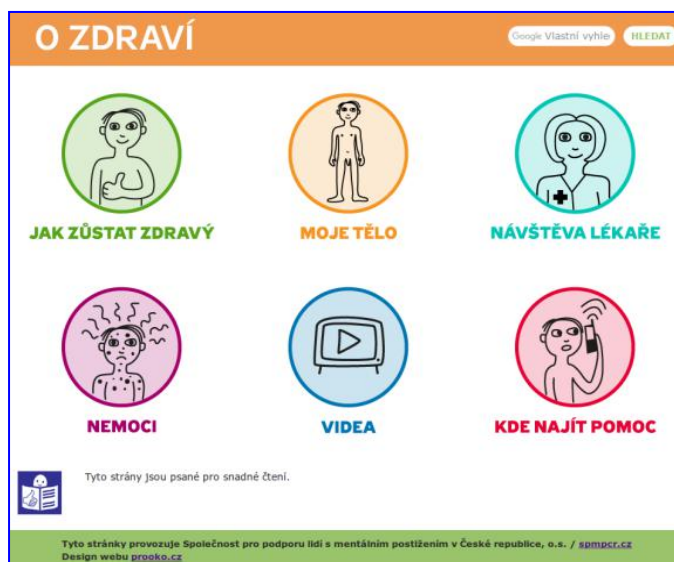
O ZDRAVÍ

Google Vlastní vyhle

HLEDAT

JAK ZŮSTAT ZDRAVÝ

MOJE TĚLO

NÁVŠTĚVA LÉKAŘE

NEMOCI

VIDEA

KDE NAJÍT POMOC

Tyto strány jsou psané pro snadné čtení.

Tyto stránky provozuje Společnost pro podporu lidí s mentálním postižením v České republice, o.s. / spmpcr.cz
Design webu prooko.cz